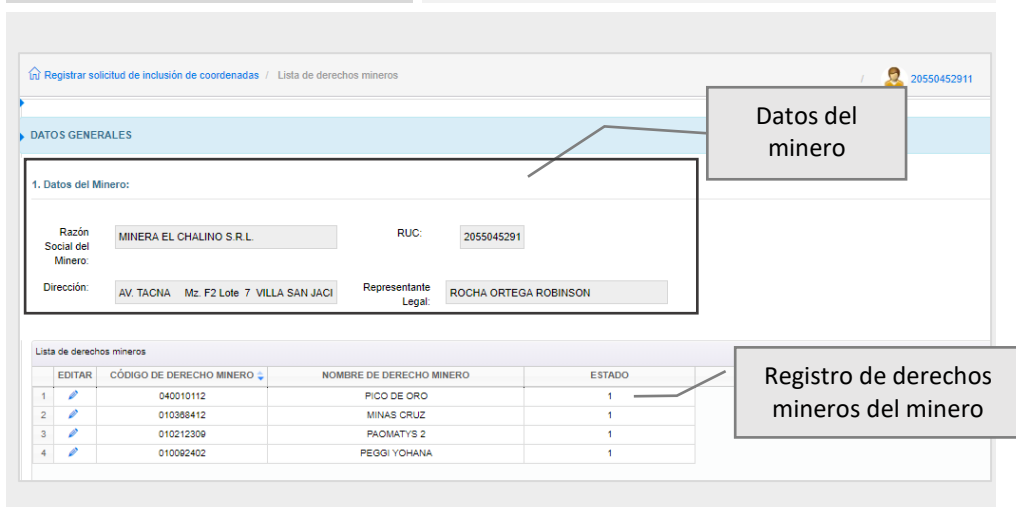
Registrar solicitud de inclusión de coordenadas / Lista de derechos mineros

/ 20550452911

Datos del minero

DATOS GENERALES

1. Datos del Minero:

Razón Social del Minero: MINERA EL CHALINO S.R.L.

RUC: 2055045291

Dirección: AV. TACNA Mz. F2 Lote 7 VILLA SAN JACI

Representante Legal: ROCHA ORTEGA ROBINSON

Lista de derechos mineros

| | EDITAR | CÓDIGO DE DERECHO MINERO | NOMBRE DE DERECHO MINERO | ESTADO |
|---|---|---|---|---|
| 1 | | 040010112 | PICO DE ORO | 1 |
| 2 | | 010368412 | MINAS CRUZ | 1 |
| 3 | | 010212309 | PAOMATYS 2 | 1 |
| 4 | | 010092402 | PEGGI YOHANA | 1 |

Registro de derechos mineros del minero